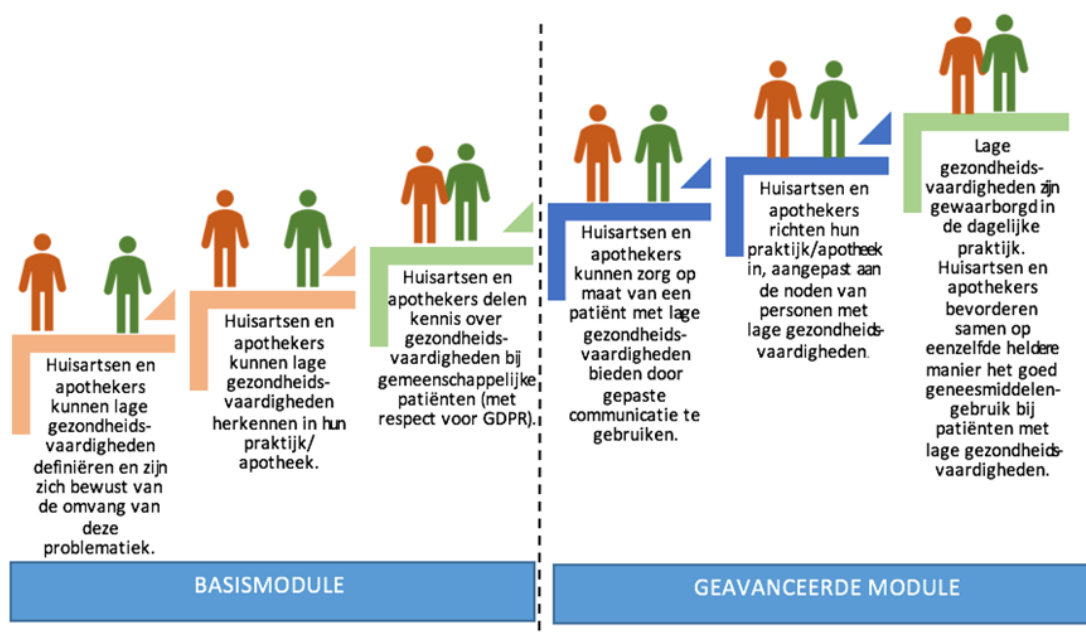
Huisartsen en apothekers kunnen lage gezondheidsvaardigheden definiëren en zijn zich bewust van de omvang van deze problematiek.

Huisartsen en apothekers kunnen lage gezondheidsvaardigheden herkennen in hun praktijk/ apotheek.

Huisartsen en apothekers delen kennis over gezondheidsvaardigheden bij gemeenschappelijke patiënten (met respect voor GDPR).

Huisartsen en apothekers kunnen zorg op maat van een patiënt met lage gezondheidsvaardigheden bieden door gepaste communicatie te gebruiken.

Huisartsen en apothekers richten hun praktijk/apotheek in, aangepast aan de noden van personen met lage gezondheidsvaardigheden.

Lage gezondheidsvaardigheden zijn gewaarborgd in de dagelijke praktijk. Huisartsen en apothekers bevorderen samen op eenzelfde heldere manier het goed geneesmiddelengebruik bij patiënten met lage gezondheidsvaardigheden.

BASISMODULE

GEAVANCEERDE MODULE